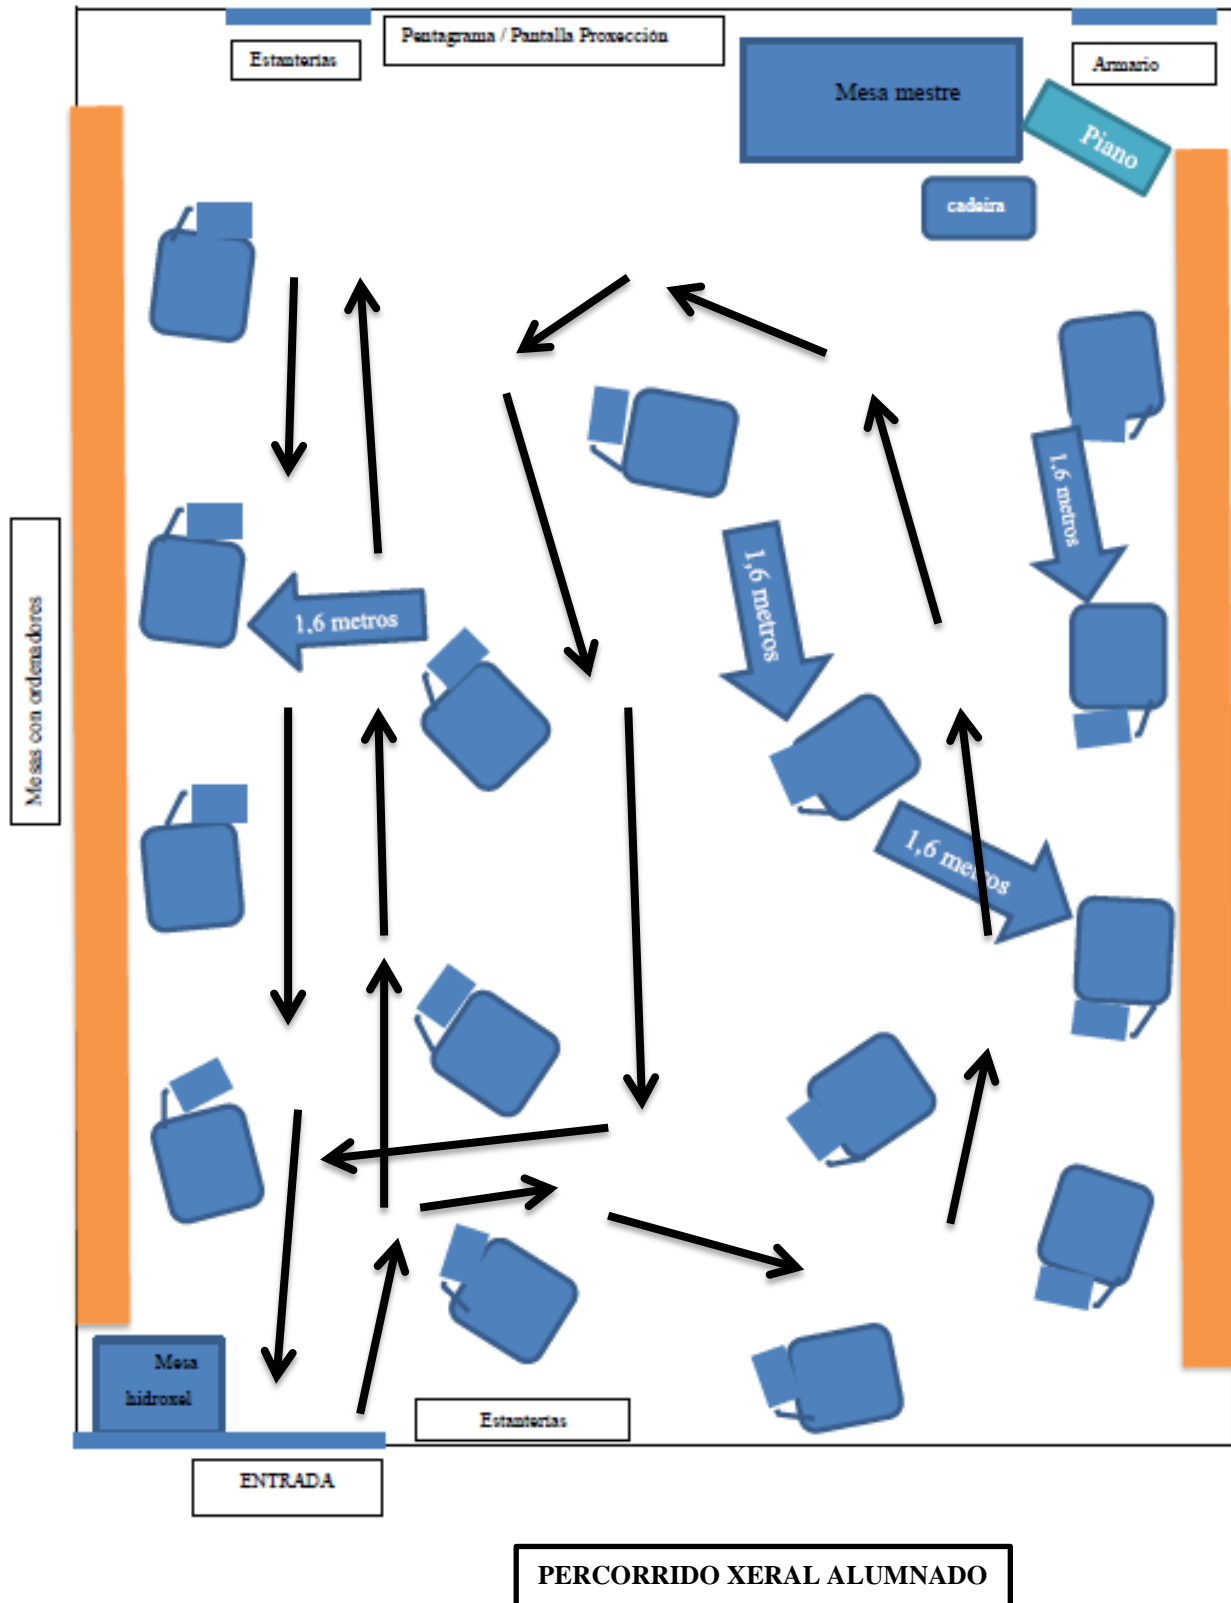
Estanterias

Pentagrama / Pantalla Proxección

Mesa mestre

Armario

Piano

cadeira

Mesas con ordenadores

1,6 metros

1,6 metros

1,6 metros

1,6 me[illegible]os

Mesa hidroxel

Estanterias

ENTRADA

PERCORRIDO XERAL ALUMNADO